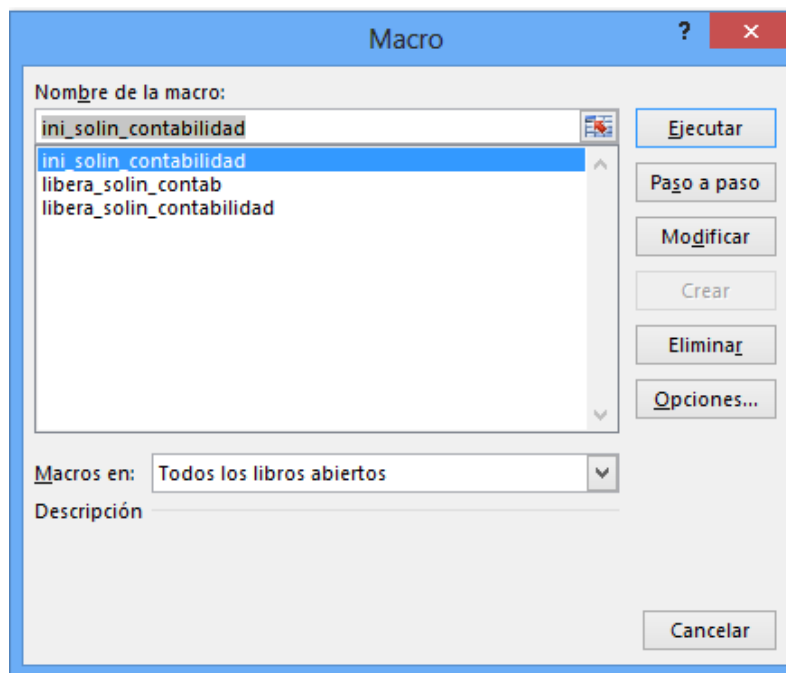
Macro

?

✕

Nombre de la macro:

ini_solin_contabilidad

ini_solin_contabilidad
libera_solin_contab
libera_solin_contabilidad

Ejecutar

Paso a paso

Modificar

Crear

Eliminar

Opciones...

Macros en: Todos los libros abiertos

Descripción

Cancelar